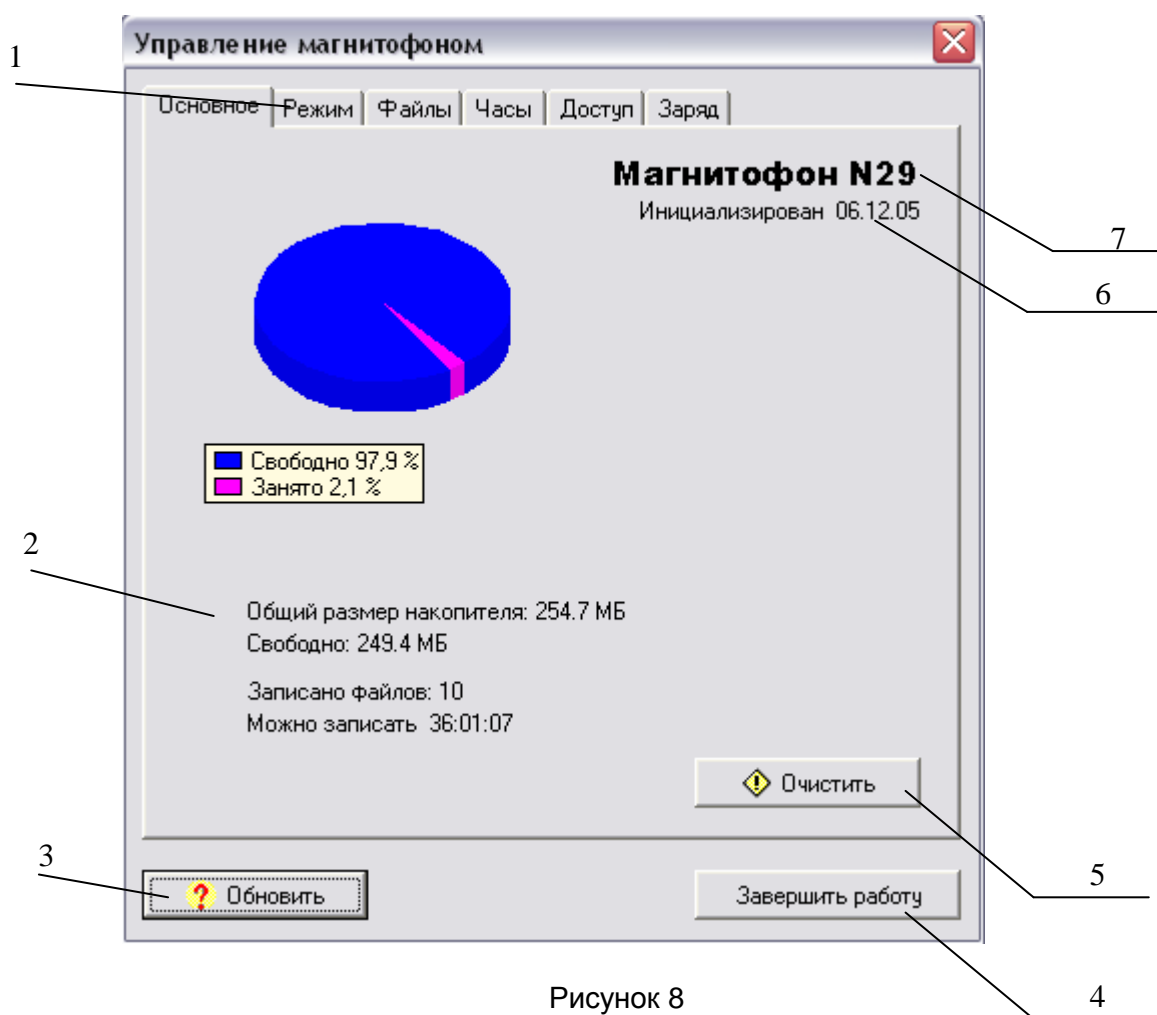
Управление магнитофоном

1

Основное | Режим | Файлы | Часы | Доступ | Заряд

Магнитофон N29

Инициализирован 06.12.05

7

6

Свободно 97,9 %
Занято 2,1 %

2

Общий размер накопителя: 254.7 МБ
Свободно: 249.4 МБ

Записано файлов: 10
Можно записать 36:01:07

Очистить

3

Обновить

Завершить работу

5

Рисунок 8

4